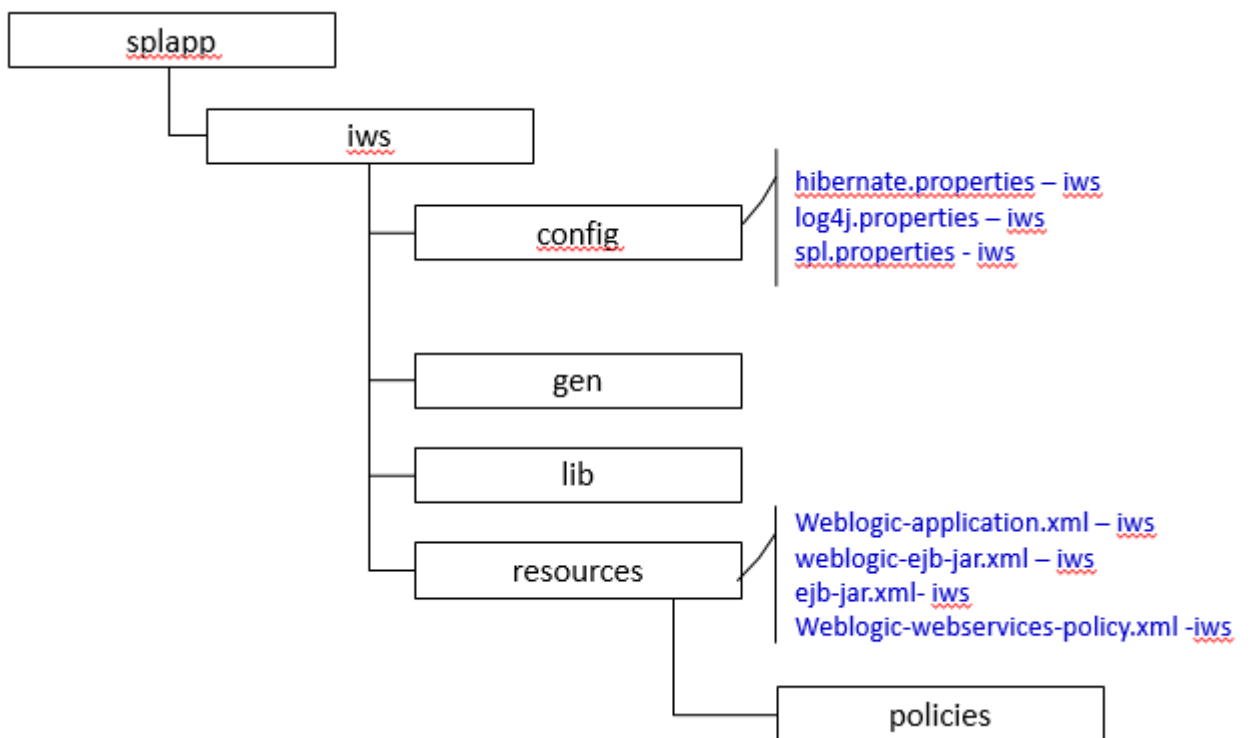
splapp

iws

config

hibernate.properties – iws
log4j.properties – iws
spl.properties - iws

gen

lib

resources

Weblogic-application.xml – iws
weblogic-ejb-jar.xml – iws
ejb-jar.xml- iws
Weblogic-webservices-policy.xml -iws

policies